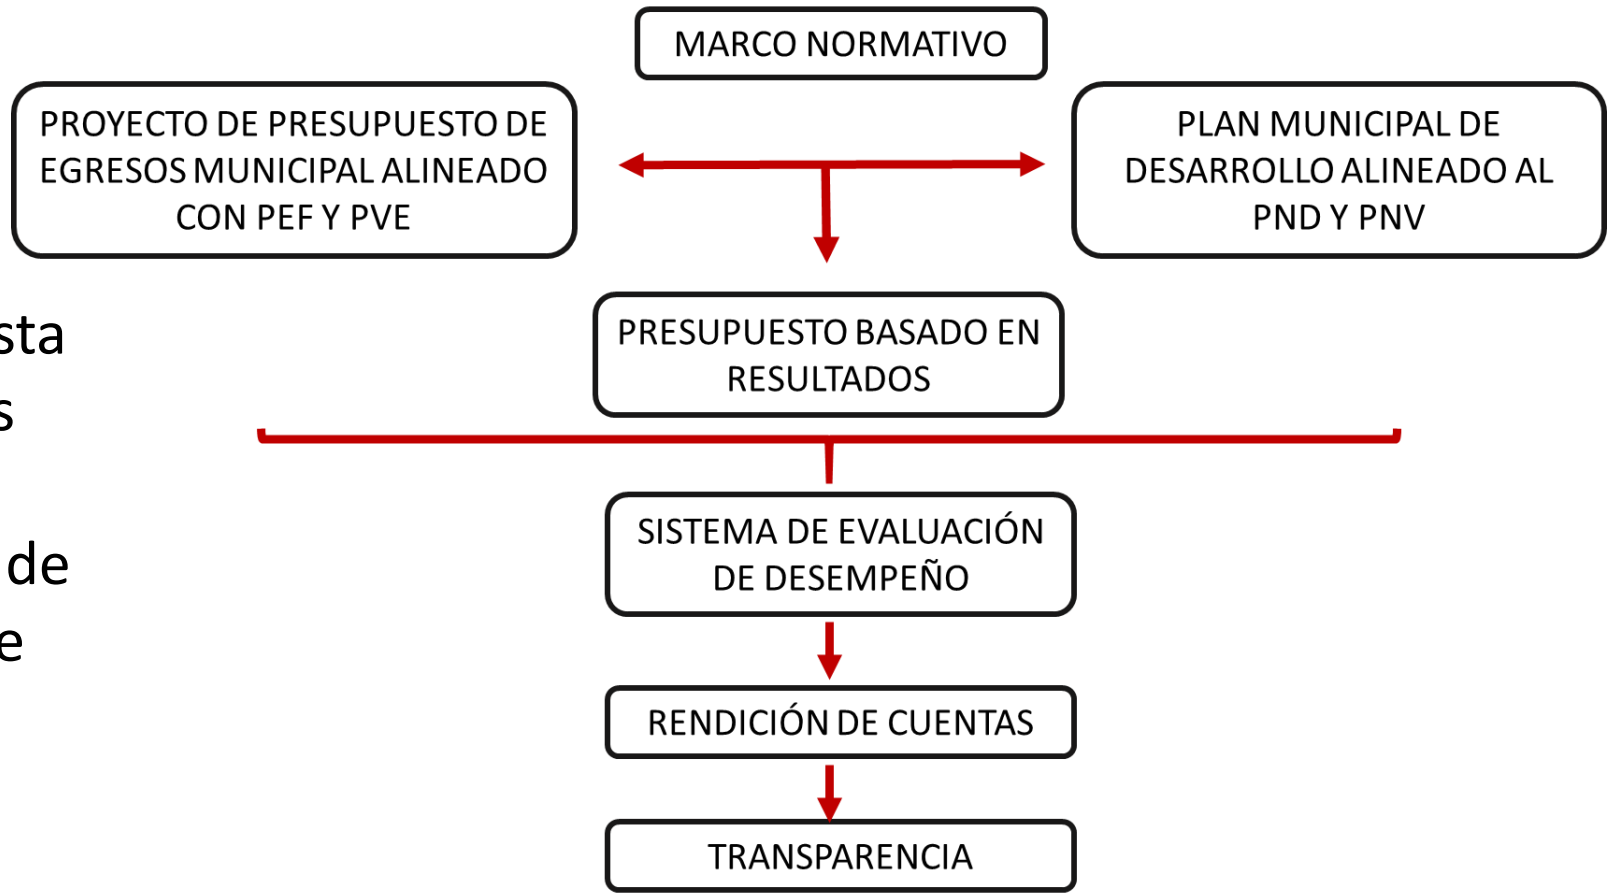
MARCO NORMATIVO

PROYECTO DE PRESUPUESTO DE EGRESOS MUNICIPAL ALINEADO CON PEF Y PVE

PLAN MUNICIPAL DE DESARROLLO ALINEADO AL PND Y PNV

sta
s

PRESUPUESTO BASADO EN RESULTADOS

de
e

SISTEMA DE EVALUACIÓN DE DESEMPEÑO

RENDICIÓN DE CUENTAS

TRANSPARENCIA